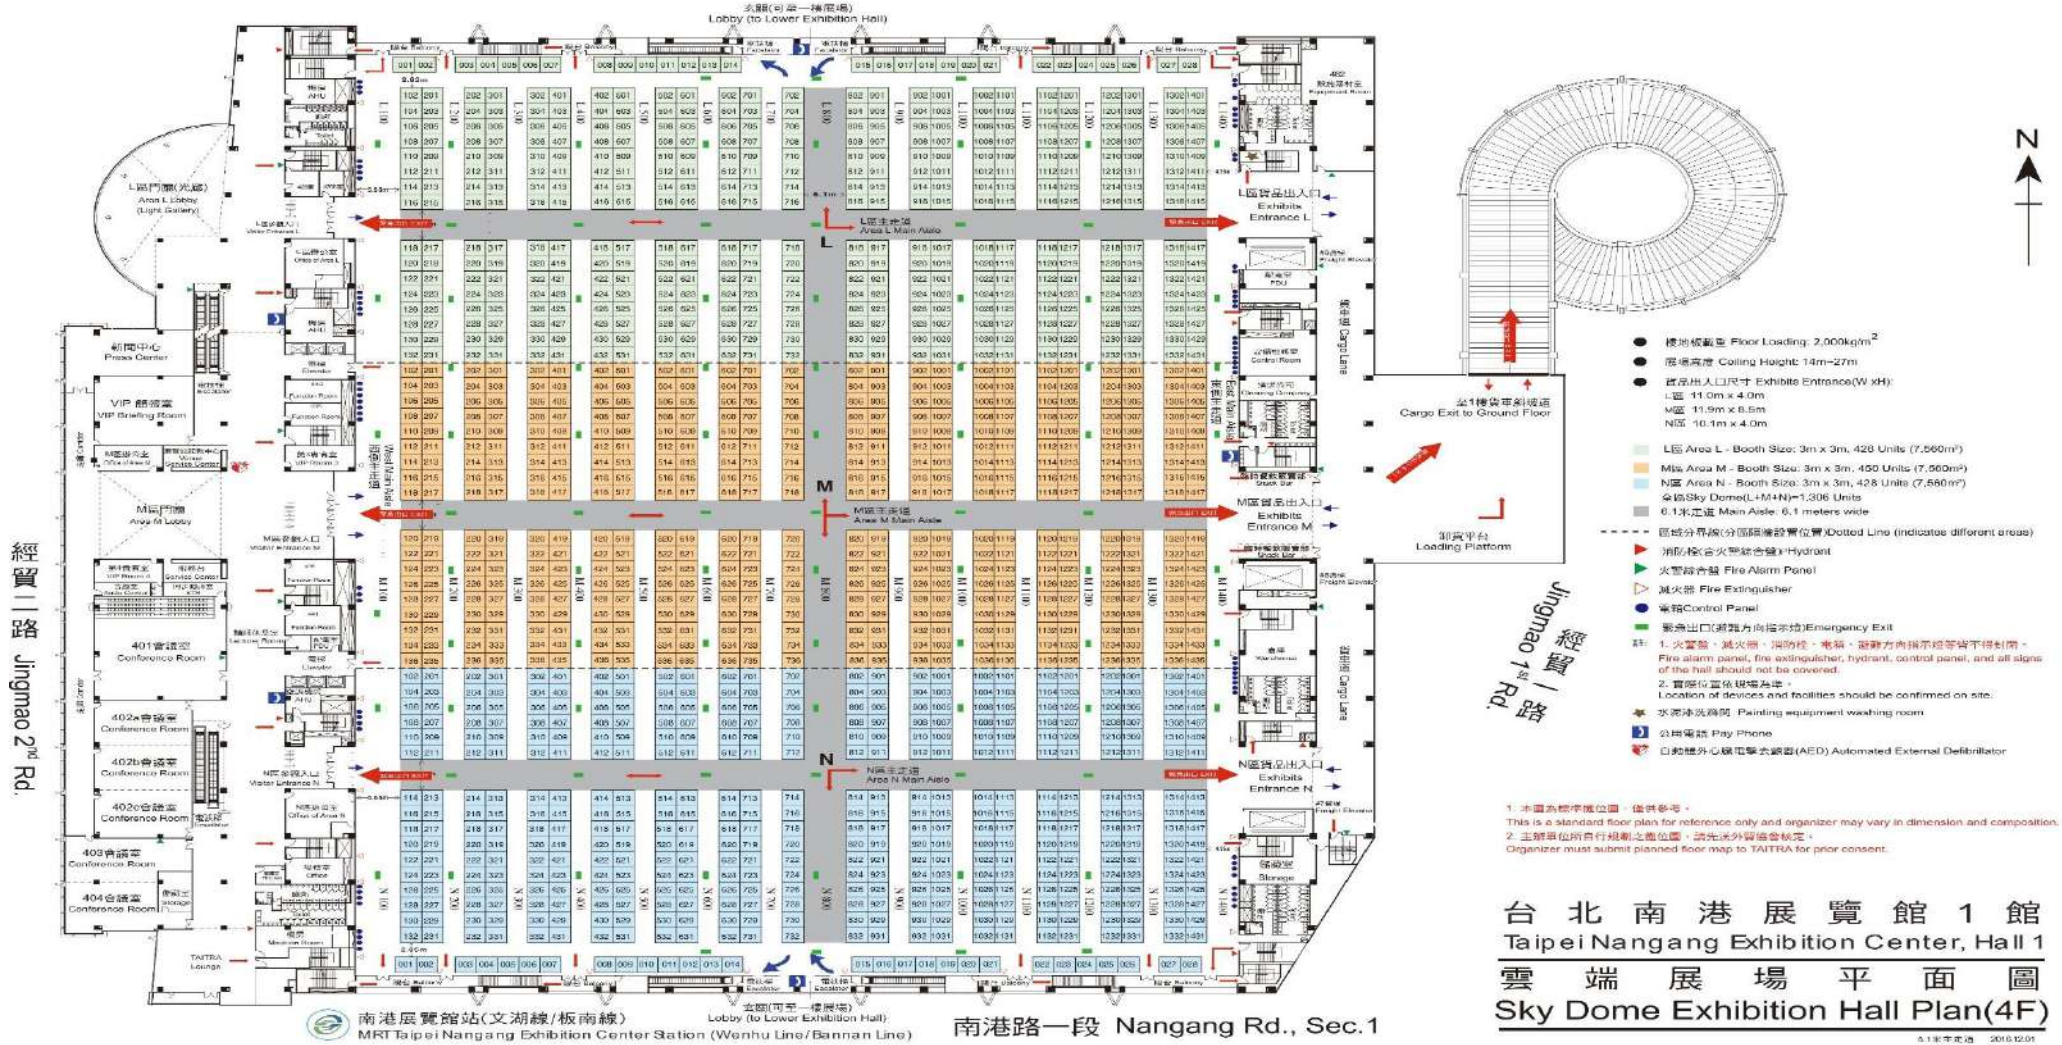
大廳(可至一樓展場)
Lobby (to Lower Exhibition Hall)

L區門廳(光廊)
Area L Lobby
(Light Gallery)

新聞中心
Press Center

VIP 簡報室
VIP Briefing Room

M區門廳
Area M Lobby

401會議室
Conference Room

402a會議室
Conference Room

402b會議室
Conference Room

402c會議室
Conference Room

403會議室
Conference Room

404會議室
Conference Room

TAITRA Lounge

經貿二路 Jingmao 2nd Rd.

L區主走道
Area L Main Aisle

L

M區主走道
Area M Main Aisle

M

N區主走道
Area N Main Aisle

N

L區貨品出入口
Exhibits Entrance L

M區貨品出入口
Exhibits Entrance M

N區貨品出入口
Exhibits Entrance N

Cargo Lane

至1樓貨車斜坡道
Cargo Exit to Ground Floor

卸貨平台
Loading Platform

經貿一路 Jingmao 1st Rd.

N

樓地板載重 Floor Loading: 2,000kg/m$^2$
展場高度 Ceiling Height: 14m~27m
貨品出入口尺寸 Exhibits Entrance(W xH):
L區 11.0m x 4.0m
M區 11.9m x 6.5m
N區 10.1m x 4.0m

L區 Area L - Booth Size: 3m x 3m, 428 Units (7,560m$^2$)
M區 Area M - Booth Size: 3m x 3m, 450 Units (7,560m$^2$)
N區 Area N - Booth Size: 3m x 3m, 428 Units (7,560m$^2$)
全區Sky Dome(L+M+N)=1,306 Units
6.1米走道 Main Aisle: 6.1 meters wide
區域分界線(分區隔牆設置位置)Dotted Line (indicates different areas)
消防栓(含火警綜合盤)Hydrant
火警綜合盤 Fire Alarm Panel
滅火器 Fire Extinguisher
電箱Control Panel
緊急出口(避難方向指示燈)Emergency Exit
註: 1. 火警盤、滅火器、消防栓、電箱、避難方向指示燈等皆不得封閉。
Fire alarm panel, fire extinguisher, hydrant, control panel, and all signs of the hall should not be covered.
2. 實際位置依現場為準。
Location of devices and facilities should be confirmed on site.
水泥沖洗房間 Painting equipment washing room
公用電話 Pay Phone
自動體外心臟電擊去顫器(AED) Automated External Defibrillator

1. 本圖為標準攤位圖，僅供參考。
This is a standard floor plan for reference only and organizer may vary in dimension and composition.
2. 主辦單位所自行規劃之攤位圖，請先送外貿協會核定。
Organizer must submit planned floor map to TAITRA for prior consent.

南港展覽館站(文湖線/板南線)
MRT Taipei Nangang Exhibition Center Station (Wenhu Line/Bannan Line)

南港路一段 Nangang Rd., Sec.1

台北南港展覽館1館
Taipei Nangang Exhibition Center, Hall 1
雲端展場平面圖
Sky Dome Exhibition Hall Plan(4F)